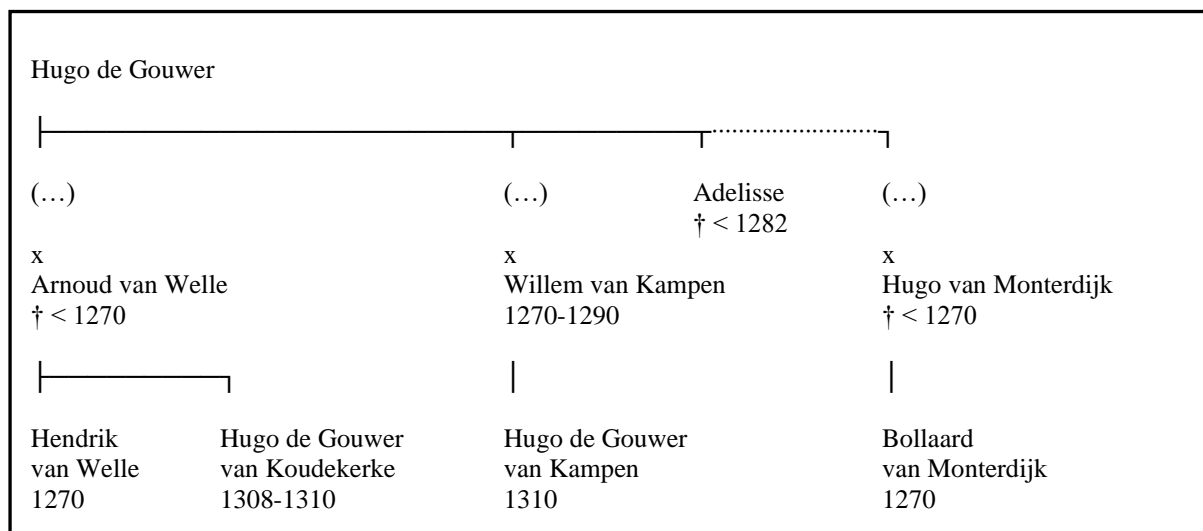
Hugo de Gouwer

(…)
x
Arnoud van Welle
† < 1270

Hendrik
van Welle
1270

Hugo de Gouwer
van Koudekerke
1308-1310

(…)
x
Willem van Kampen
1270-1290

Hugo de Gouwer
van Kampen
1310

Adelisse
† < 1282

(…)
x
Hugo van Monterdijk
† < 1270

Bollaard
van Monterdijk
1270